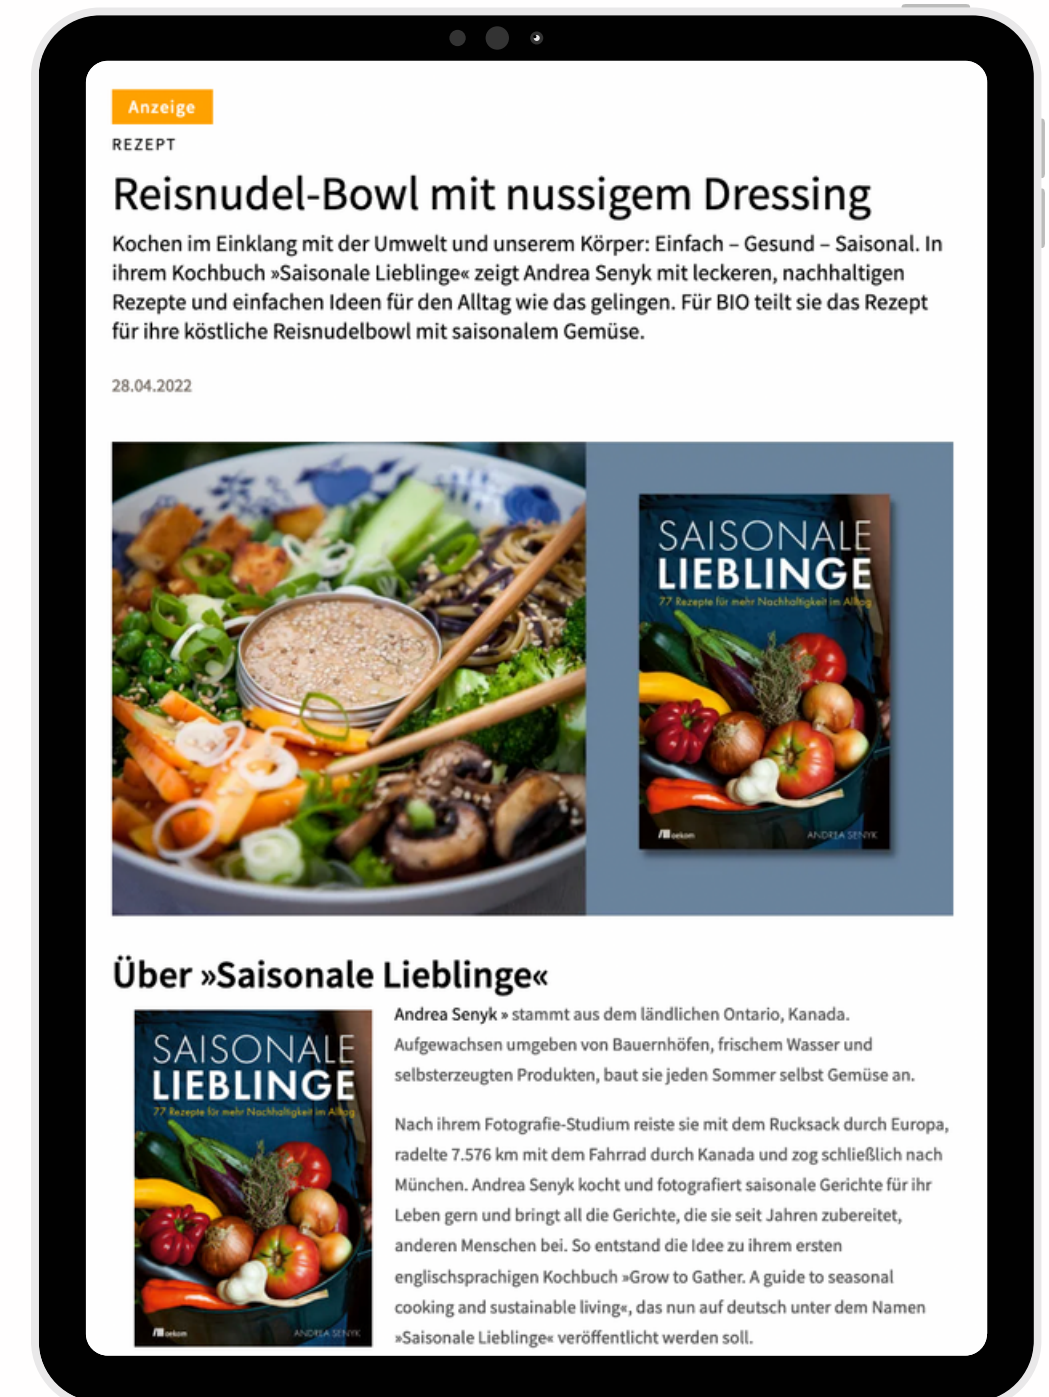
Anzeige

REZEPT

Reisnudel-Bowl mit nussigem Dressing

Kochen im Einklang mit der Umwelt und unserem Körper: Einfach – Gesund – Saisonal. In ihrem Kochbuch »Saisonale Lieblinge« zeigt Andrea Senyk mit leckeren, nachhaltigen Rezepte und einfachen Ideen für den Alltag wie das gelingen. Für BIO teilt sie das Rezept für ihre köstliche Reisnudelbowl mit saisonalem Gemüse.

28.04.2022

SAISONALE LIEBLINGE
77 Rezepte für mehr Nachhaltigkeit im Alltag
oekom
ANDREA SENYK

Über »Saisonale Lieblinge«

SAISONALE LIEBLINGE
77 Rezepte für mehr Nachhaltigkeit im Alltag
oekom
ANDREA SENYK

Andrea Senyk » stammt aus dem ländlichen Ontario, Kanada. Aufgewachsen umgeben von Bauernhöfen, frischem Wasser und selbsterzeugten Produkten, baut sie jeden Sommer selbst Gemüse an.

Nach ihrem Fotografie-Studium reiste sie mit dem Rucksack durch Europa, radelte 7.576 km mit dem Fahrrad durch Kanada und zog schließlich nach München. Andrea Senyk kocht und fotografiert saisonale Gerichte für ihr Leben gern und bringt all die Gerichte, die sie seit Jahren zubereitet, anderen Menschen bei. So entstand die Idee zu ihrem ersten englischsprachigen Kochbuch »Grow to Gather. A guide to seasonal cooking and sustainable living«, das nun auf deutsch unter dem Namen »Saisonale Lieblinge« veröffentlicht werden soll.